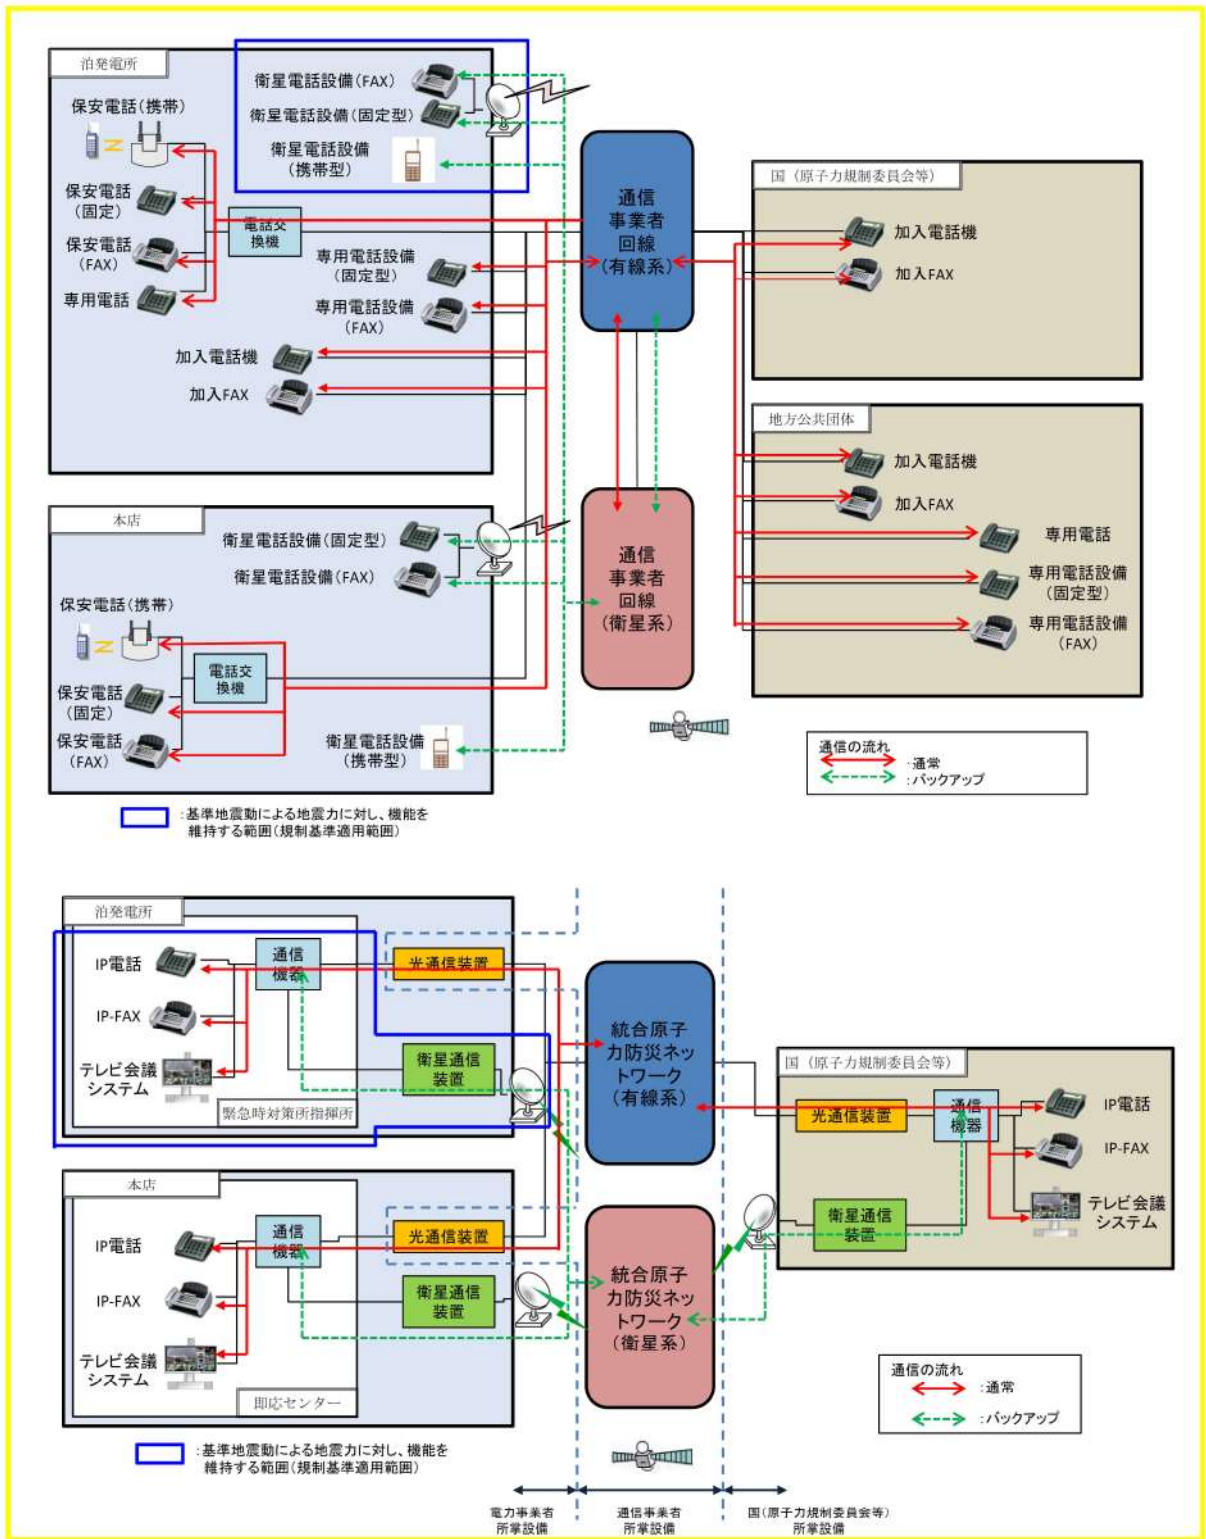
泊発電所

衛星電話設備(FAX)
衛星電話設備(固定型)
衛星電話設備(携帯型)

保安電話(携帯)
保安電話(固定)
保安電話(FAX)
専用電話
電話交換機
専用電話設備(固定型)
専用電話設備(FAX)
加入電話機
加入FAX

通信事業者回線(有線系)

国(原子力規制委員会等)
加入電話機
加入FAX

地方公共団体
加入電話機
加入FAX
専用電話
専用電話設備(固定型)
専用電話設備(FAX)

本店
衛星電話設備(固定型)
衛星電話設備(FAX)
保安電話(携帯)
電話交換機
保安電話(固定)
保安電話(FAX)
衛星電話設備(携帯型)

通信事業者回線(衛星系)

通信の流れ
:通常
:バックアップ

:基準地震動による地震力に対し、機能を維持する範囲(規制基準適用範囲)

泊発電所
IP電話
IP-FAX
テレビ会議システム
通信機器
光通信装置
衛星通信装置
緊急時対策所指揮所

統合原子力防災ネットワーク(有線系)

国(原子力規制委員会等)
光通信装置
通信機器
IP電話
IP-FAX
テレビ会議システム
衛星通信装置

本店
IP電話
IP-FAX
テレビ会議システム
通信機器
光通信装置
衛星通信装置
即応センター

統合原子力防災ネットワーク(衛星系)

通信の流れ
:通常
:バックアップ

:基準地震動による地震力に対し、機能を維持する範囲(規制基準適用範囲)

電力事業者所掌設備
通信事業者所掌設備
国(原子力規制委員会等)所掌設備